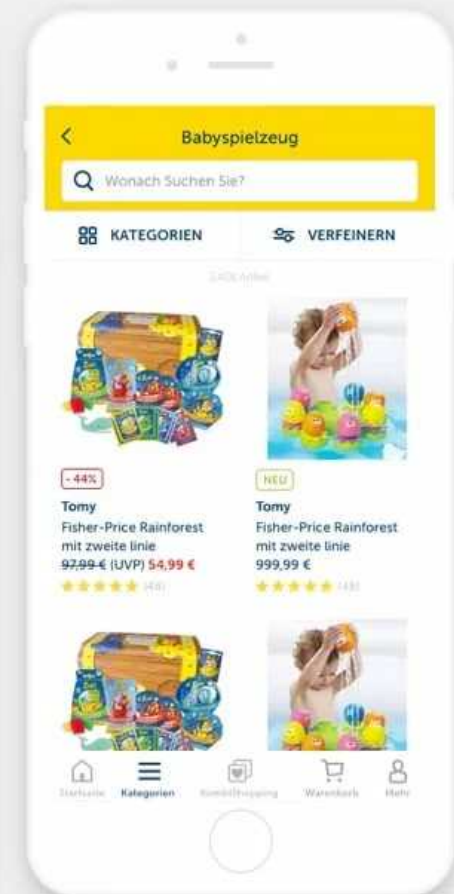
Babyspielzeug

Wonach Suchen Sie?

KATEGORIEN

VERFEINERN

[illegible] Artikel

- 44%

Tomy

Fisher-Price Rainforest mit zweite linie

~~97,99 €~~ (UVP) 54,99 €

(48)

NEU

Tomy

Fisher-Price Rainforest mit zweite linie

999,99 €

(48)

Startseite

Kategorien

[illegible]

Warenkorb

Mehr